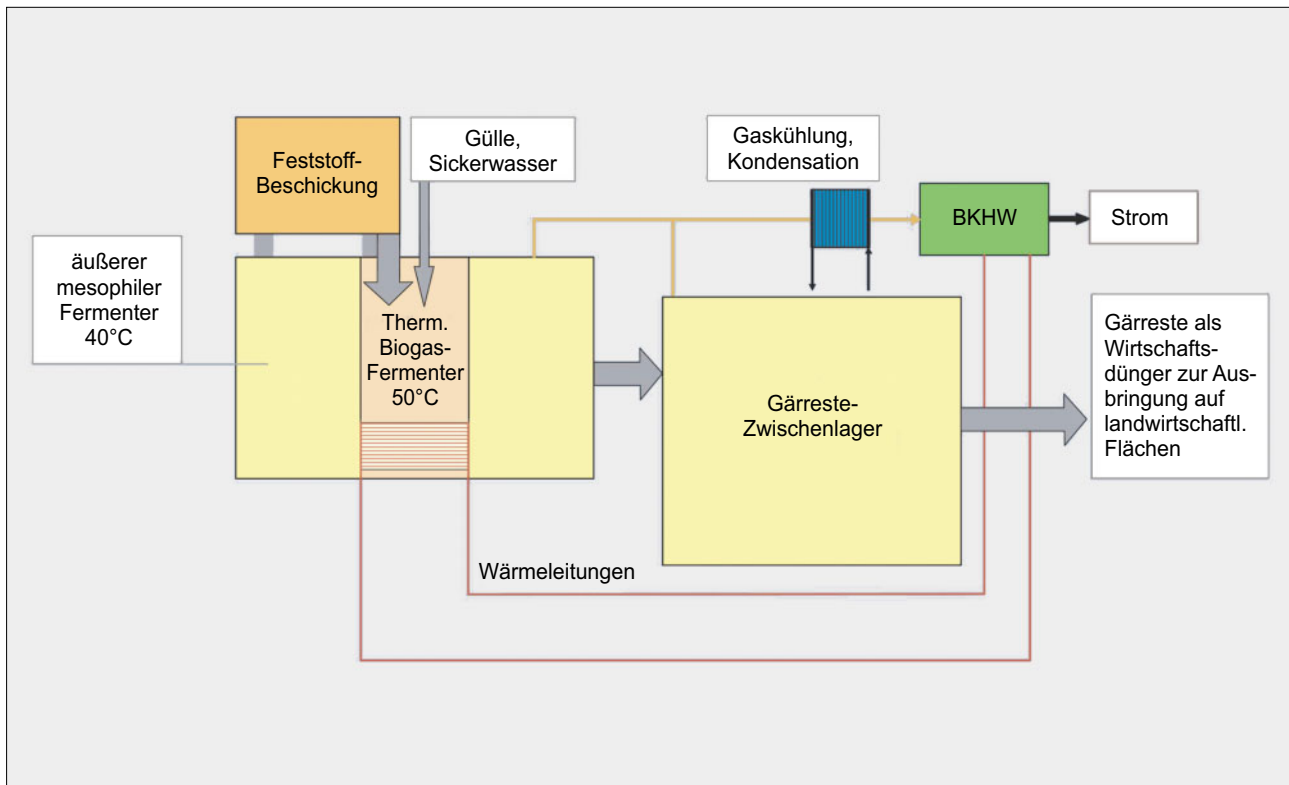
Feststoff-Beschickung

Gülle, Sickerwasser

Gaskühlung, Kondensation

BKHW

Strom

äußerer mesophiler Fermenter 40°C

Therm. Biogas-Fermenter 50°C

Gärreste-Zwischenlager

Gärreste als Wirtschaftsdünger zur Ausbringung auf landwirtschaftl. Flächen

Wärmeleitungen